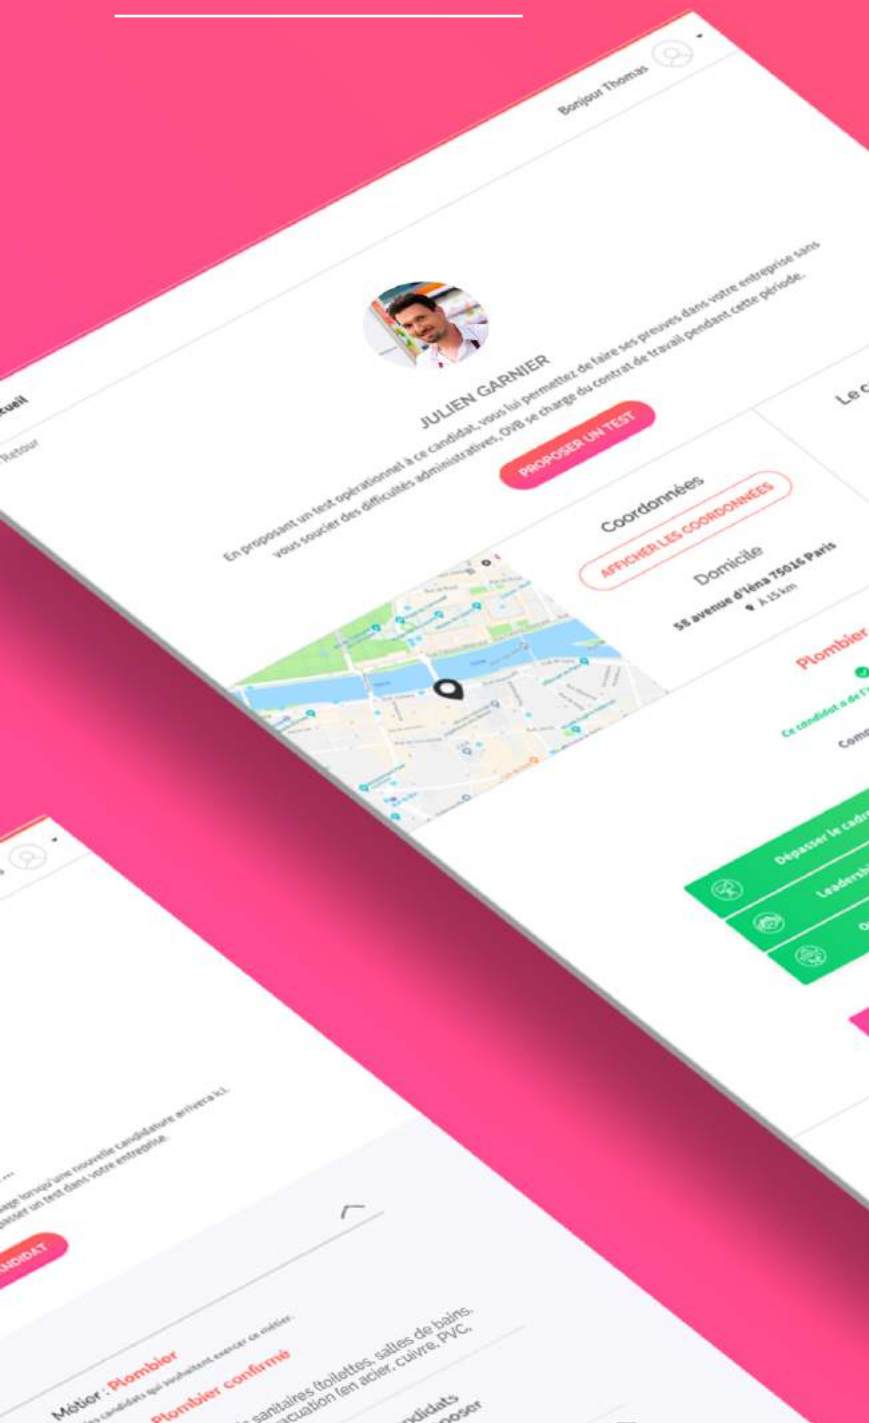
Bonjour Thomas

cueil

Retour

JULIEN GARNIER

En proposant un test opérationnel à ce candidat, vous lui permettez de faire ses preuves dans votre entreprise sans vous soucier des difficultés administratives, OVB se charge du contrat de travail pendant cette période.

PROPOSER UN TEST

Le c

Coordonnées

AFFICHER LES COORDONNÉES

Domicile

58 avenue d'Iéna 75016 Paris

À 15 km

Plombier

Ce candidat a de l'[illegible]

Com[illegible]

Dépasser le cadr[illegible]

Leadershi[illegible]

O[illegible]

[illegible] lorsqu'une nouvelle candidature arrivera ici.
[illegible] un test dans votre entreprise.

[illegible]NDIDAT

Métier : Plombier
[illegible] candidats qui souhaitent exercer ce métier.

Plombier confirmé

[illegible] sanitaires (toilettes, salles de bains, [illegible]cuation (en acier, cuivre, PVC,

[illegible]ndidats
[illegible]poser